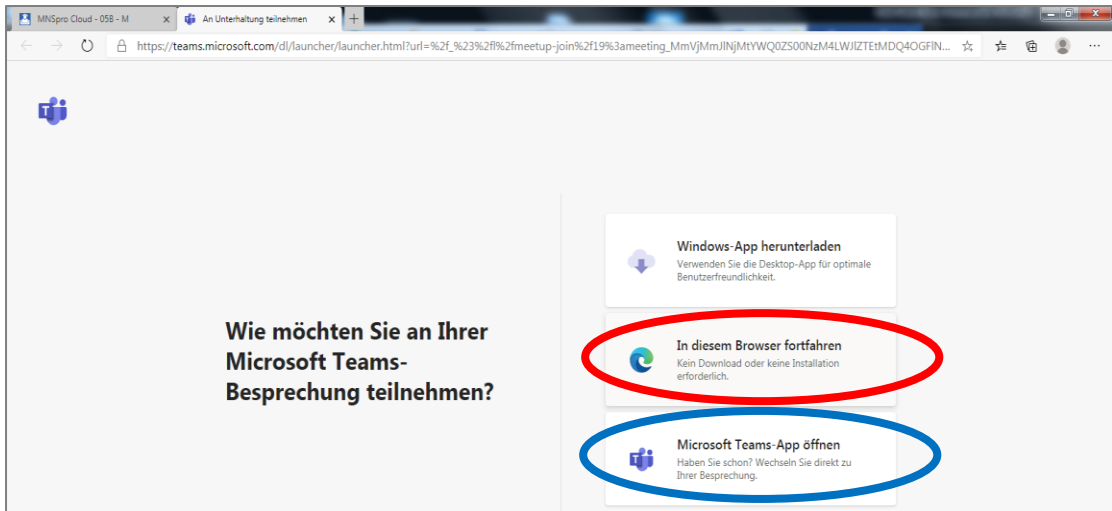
MNSpro Cloud - 05B - M ×

An Unterhaltung teilnehmen ×

https://teams.microsoft.com/dl/launcher/launcher.html?url=%2f_%23%2fl%2fmeetup-join%2f19%3ameeting_MmVjMmJlNjMtYWQ0ZS00NzM4LWJlZTEtMDQ4OGFlN...

Wie möchten Sie an Ihrer Microsoft Teams-Besprechung teilnehmen?

Windows-App herunterladen
Verwenden Sie die Desktop-App für optimale Benutzerfreundlichkeit.

In diesem Browser fortfahren
Kein Download oder keine Installation erforderlich.

Microsoft Teams-App öffnen
Haben Sie schon? Wechseln Sie direkt zu Ihrer Besprechung.